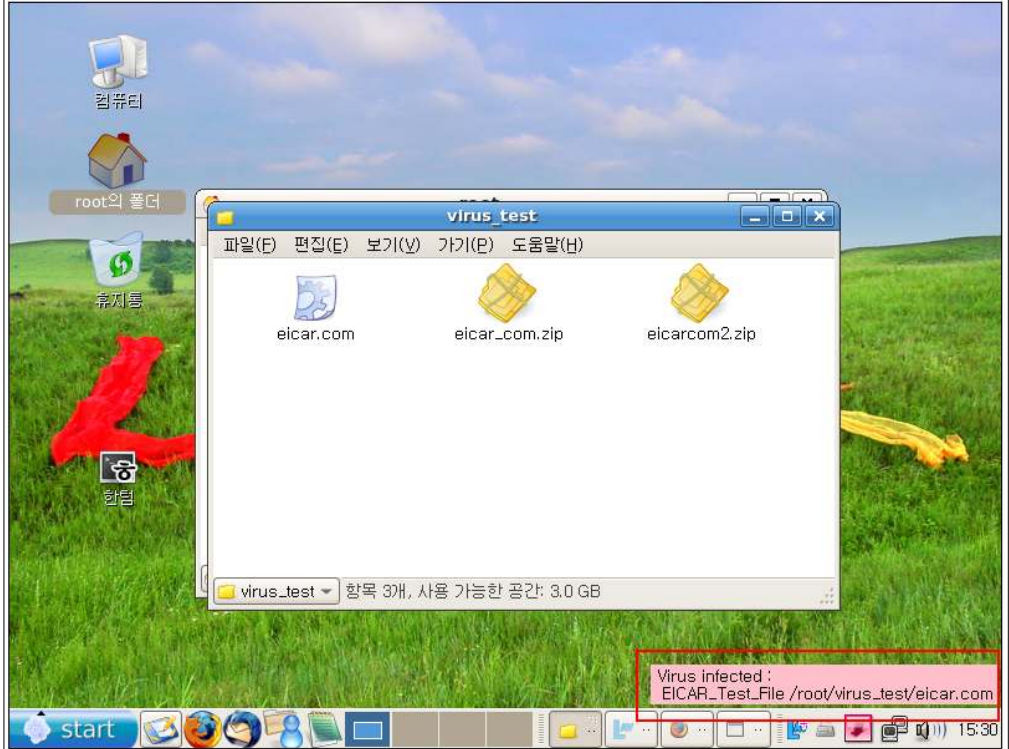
컴퓨터

root의 폴더

휴지통

한텀

root

virus_test

파일(F) 편집(E) 보기(V) 가기(P) 도움말(H)

eicar.com

eicar_com.zip

eicarcom2.zip

virus_test 항목 3개, 사용 가능한 공간: 3.0 GB

Virus infected :
EICAR_Test_File /root/virus_test/eicar.com

start

15:30